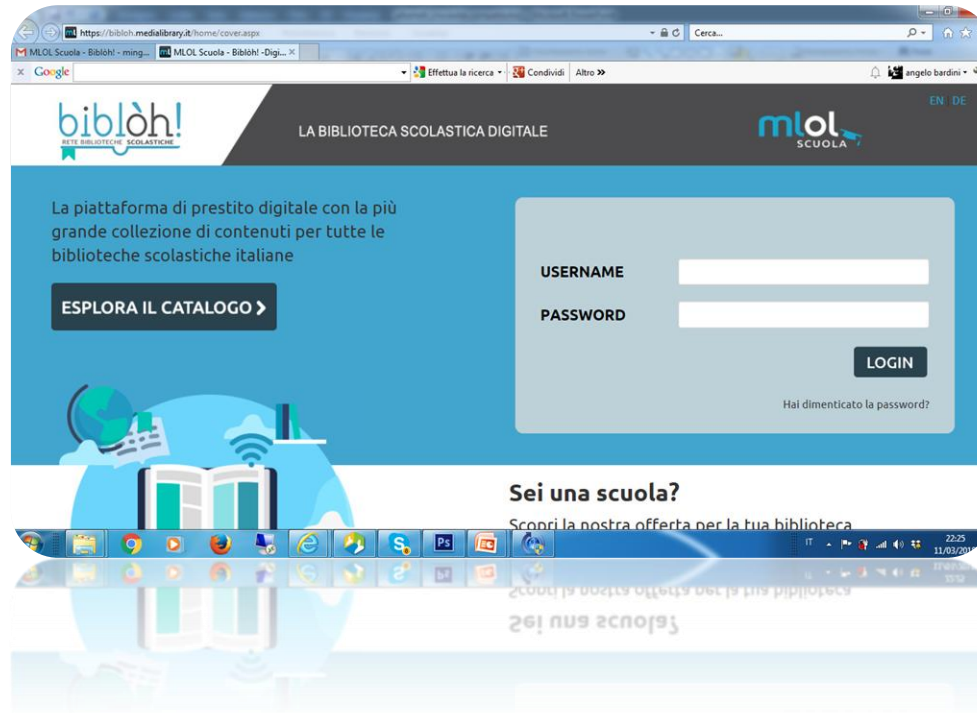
https://bibloh.medialibrary.it/home/cover.aspx

Cerca...

MLOL Scuola - Biblòh! - ming... MLOL Scuola - Biblòh! -Digi... ×

× Google

Effettua la ricerca • Condividi Altro »

angelo bardini •

biblòh!
RETE BIBLIOTECHE SCOLASTICHE

LA BIBLIOTECA SCOLASTICA DIGITALE

mlol SCUOLA

EN DE

La piattaforma di prestito digitale con la più grande collezione di contenuti per tutte le biblioteche scolastiche italiane

ESPLORA IL CATALOGO ›

USERNAME

PASSWORD

LOGIN

Hai dimenticato la password?

Sei una scuola?

Scopri la nostra offerta per la tua biblioteca

IT

22:25
11/03/201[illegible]